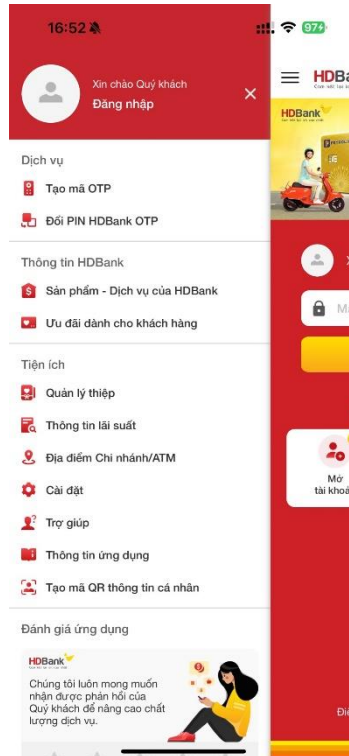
16:52

97

Xin chào Quý khách

Đăng nhập

Dịch vụ

Tạo mã OTP

Đổi PIN HDBank OTP

Thông tin HDBank

Sản phẩm - Dịch vụ của HDBank

Ưu đãi dành cho khách hàng

Tiện ích

Quản lý thiệp

Thông tin lãi suất

Địa điểm Chi nhánh/ATM

Cài đặt

Trợ giúp

Thông tin ứng dụng

Tạo mã QR thông tin cá nhân

Đánh giá ứng dụng

HDBank

Chúng tôi luôn mong muốn nhận được phản hồi của Quý khách để nâng cao chất lượng dịch vụ.

HDBa

HDBank

M

Mở tài khoả

Đi